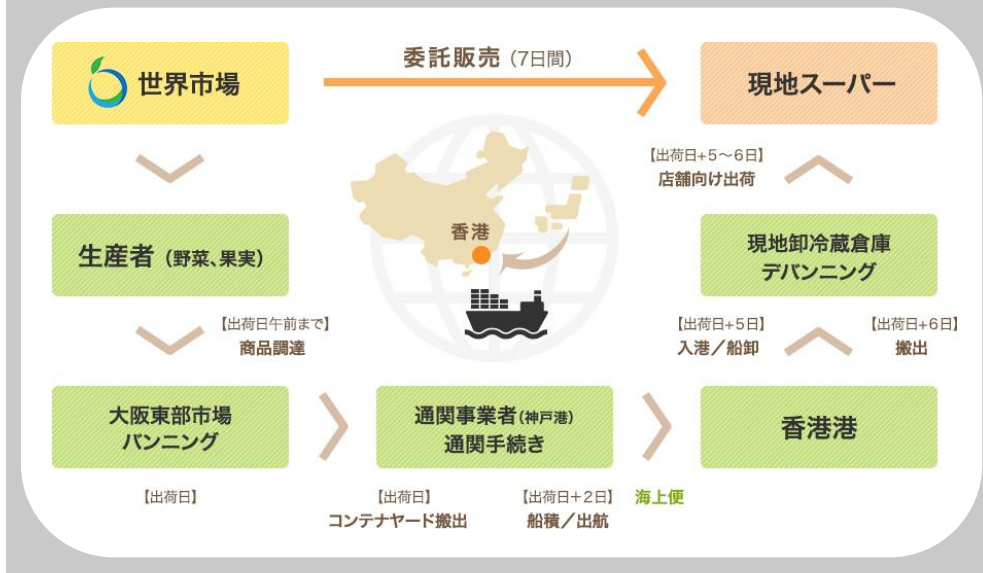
世界市場

委託販売 (7日間)

現地スーパー

【出荷日+5～6日】
店舗向け出荷

香港

生産者 (野菜、果実)

現地卸冷蔵倉庫
デバンニング

【出荷日午前まで】
商品調達

【出荷日+5日】
入港／船卸

【出荷日+6日】
搬出

大阪東部市場
バンニング

通関事業者(神戸港)
通関手続き

香港港

【出荷日】

【出荷日】
コンテナヤード搬出

【出荷日+2日】
船積／出航

海上便